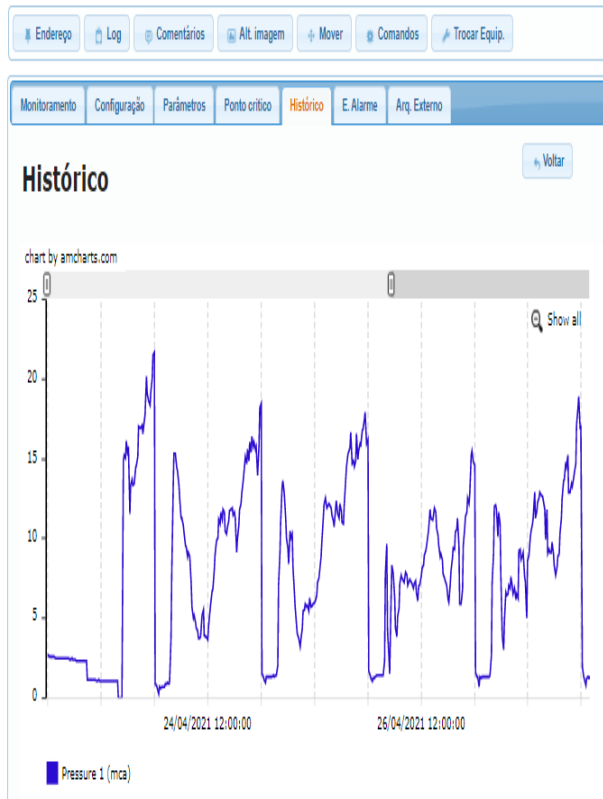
Endereço Log Comentários Alt. imagem Mover Comandos Trocar Equip.

Monitoramento Configuração Parâmetros Ponto crítico Histórico E. Alarme Arq. Externo

Histórico

Voltar

chart by amcharts.com

Show all

25
20
15
10
5
0

24/04/2021 12:00:00
26/04/2021 12:00:00

Pressure 1 (mca)